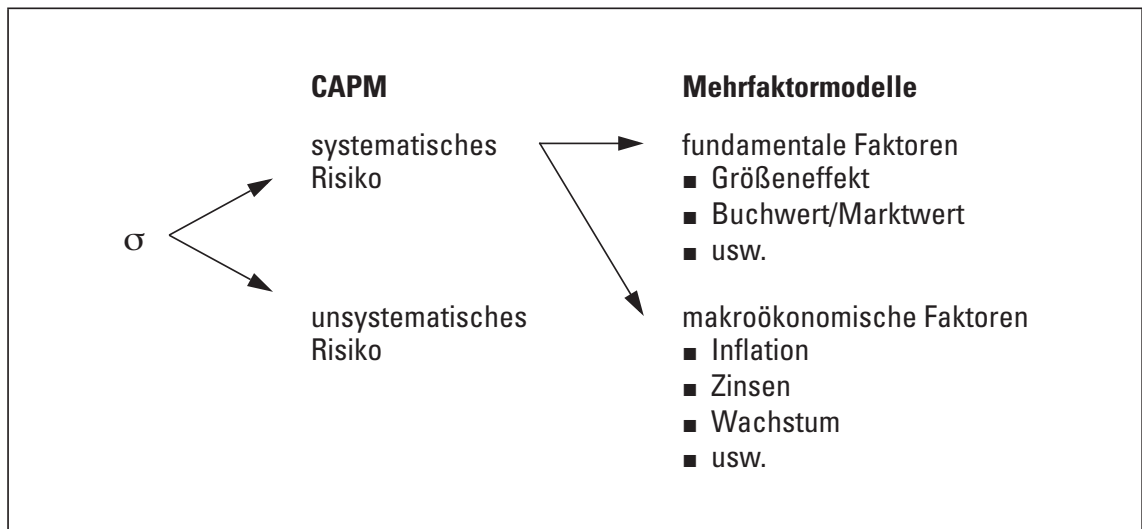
CAPM

Mehrfaktormodelle

$\sigma$

systematisches Risiko

unsystematisches Risiko

fundamentale Faktoren
■ Größeneffekt
■ Buchwert/Marktwert
■ usw.

makroökonomische Faktoren
■ Inflation
■ Zinsen
■ Wachstum
■ usw.